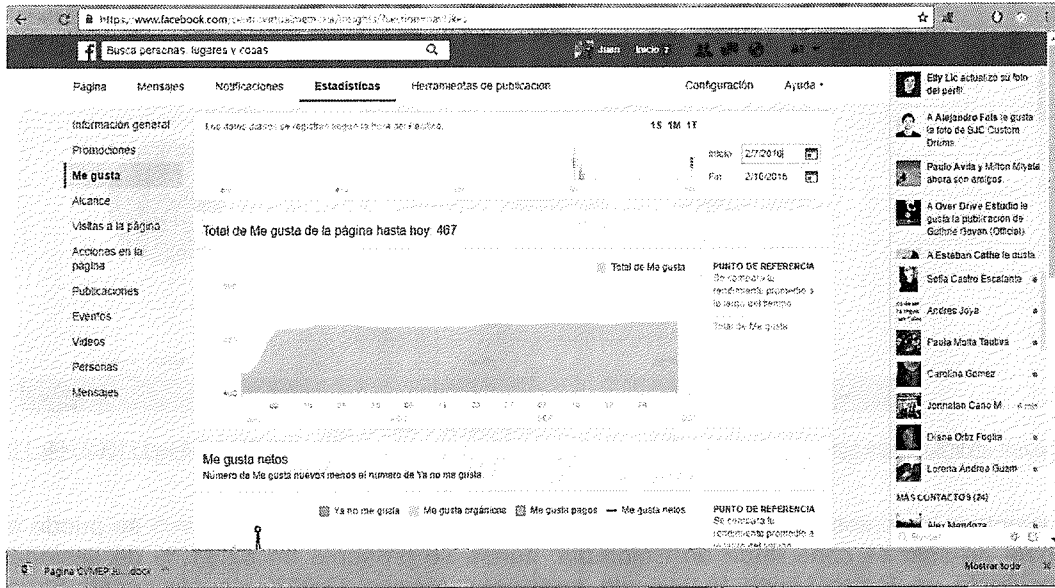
https://www.facebook.com/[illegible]

Busca personas, lugares y cosas

Juan Inicio 7

Página Mensajes Notificaciones Estadísticas Herramientas de publicación Configuración Ayuda

Información general
Promociones
Me gusta
Alcance
Visitas a la página
Acciones en la página
Publicaciones
Eventos
Videos
Personas
Mensajes

Los datos diarios se registran según la hora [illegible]

1S 1M 1T

Inicio 2/7/2016
Fin 2/10/2016

Total de Me gusta de la página hasta hoy: 467

Total de Me gusta

PUNTO DE REFERENCIA
Se compara tu rendimiento promedio a lo largo del tiempo

Total de Me gusta

Me gusta netos
Número de Me gusta nuevos menos el número de Ya no me gusta.

Ya no me gusta Me gusta orgánicos Me gusta pagos Me gusta netos

PUNTO DE REFERENCIA
Se compara tu rendimiento promedio a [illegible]

Elly Lic actualizó su foto del perfil.
A Alejandro Fals le gusta la foto de SJC Custom Drums.
Paulo Avila y Milton Miyata ahora son amigos.
A Over Drive Estudio le gusta la publicación de Gethne Govan (Oficial).
A Esteban Cathe le gusta
Sofia Castro Escalante
Andres Joya
Paula Motta Taubva
Carolina Gomez
Jonnatan Cano M.
Diana Ortiz Fogila
Lorena Andrea Guam
MÁS CONTACTOS (24)
Alex Mendoza
Buscar

Pagina CVMEP.docx
Mostrar todo